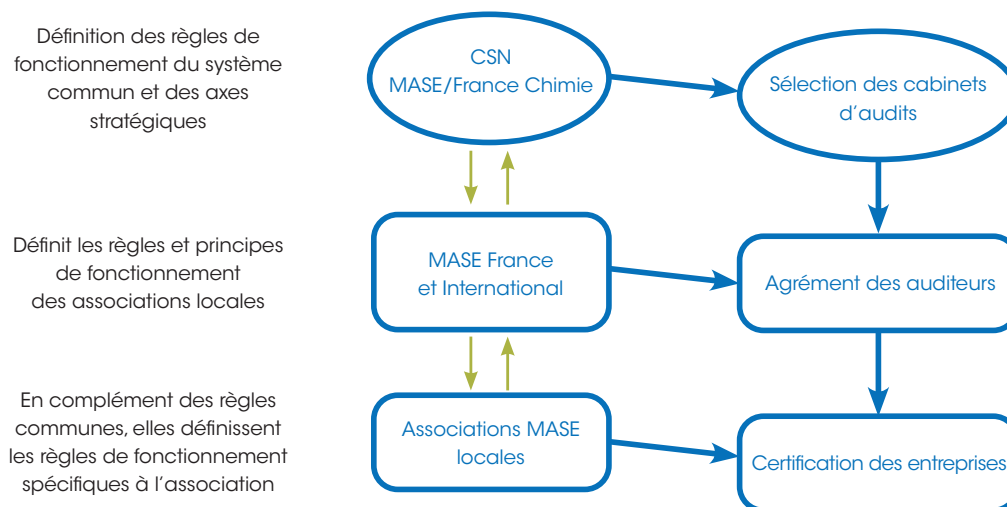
Définition des règles de fonctionnement du système commun et des axes stratégiques

CSN
MASE/France Chimie

Sélection des cabinets d'audits

Définit les règles et principes de fonctionnement des associations locales

MASE France et International

Agrément des auditeurs

En complément des règles communes, elles définissent les règles de fonctionnement spécifiques à l'association

Associations MASE locales

Certification des entreprises